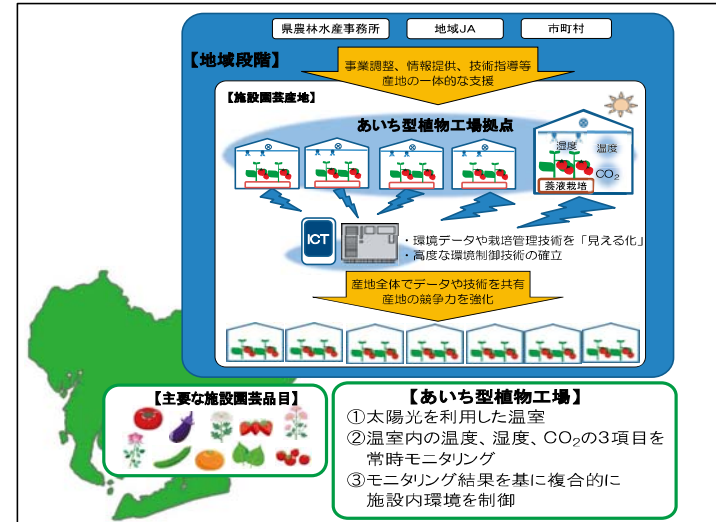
県農林水産事務所

地域JA

市町村

【地域段階】

事業調整、情報提供、技術指導等
産地の一体的な支援

【施設園芸産地】

あいち型植物工場拠点

湿度

温度

$CO_2$

養液栽培

ICT

・環境データや栽培管理技術を「見える化」
・高度な環境制御技術の確立

産地全体でデータや技術を共有
産地の競争力を強化

【主要な施設園芸品目】

【あいち型植物工場】
①太陽光を利用した温室
②温室内の温度、湿度、$CO_2$の3項目を常時モニタリング
③モニタリング結果を基に複合的に施設内環境を制御